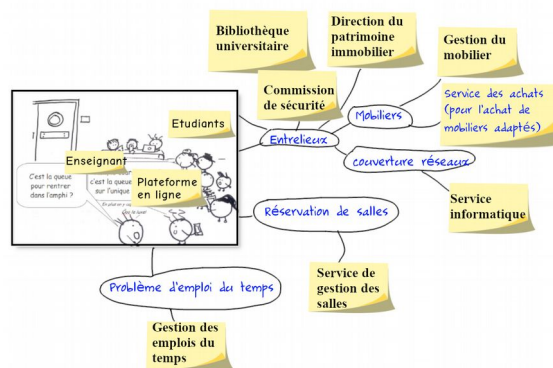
Bibliothèque universitaire

Direction du patrimoine immobilier

Gestion du mobilier

Commission de sécurité

Etudiants

Mobiliers

Service des achats (pour l'achat de mobiliers adaptés)

Entrelieux

couverture réseaux

Enseignant

C'est la queue pour rentrer dans l'amphi ?

c'est la queue sur l'unique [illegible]

Plateforme en ligne

Service informatique

Réservation de salles

Service de gestion des salles

Problème d'emploi du temps

Gestion des emplois du temps